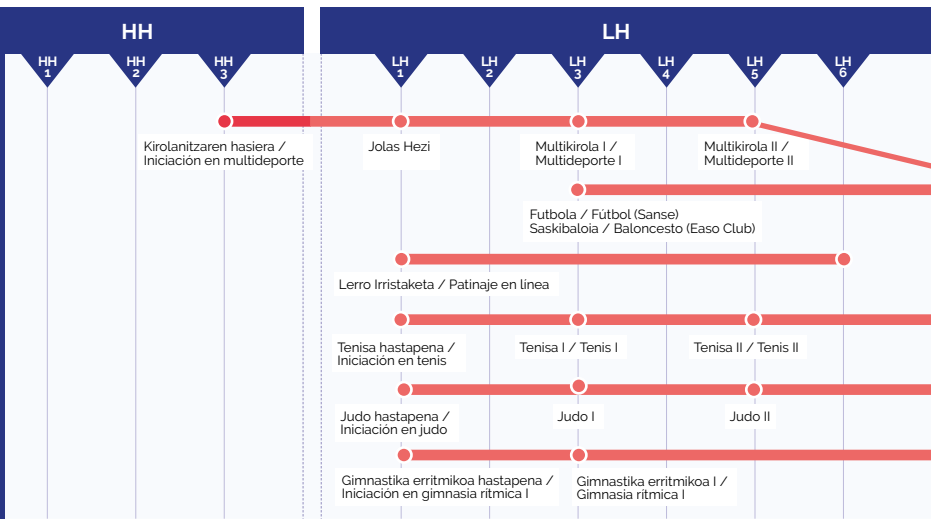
HH

LH

HH 1

HH 2

HH 3

LH 1

LH 2

LH 3

LH 4

LH 5

LH 6

Kirolanitzaren hasiera / Iniciación en multideporte

Jolas Hezi

Multikirola I / Multideporte I

Multikirola II / Multideporte II

Futbola / Fútbol (Sanse)
Saskibaloia / Baloncesto (Easo Club)

Lerro Irristaketa / Patinaje en línea

Tenisa hastapena / Iniciación en tenis

Tenisa I / Tenis I

Tenisa II / Tenis II

Judo hastapena / Iniciación en judo

Judo I

Judo II

Gimnastika erritmikoa hastapena / Iniciación en gimnasia rítmica I

Gimnastika erritmikoa I / Gimnasia rítmica I